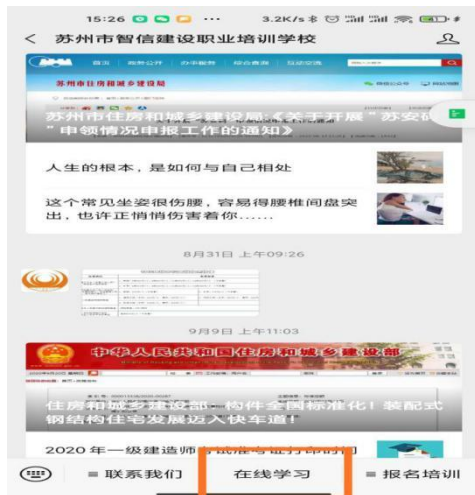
15:26 ··· 3.2K/s

<

苏州市智信建设职业培训学校

苏州市住房和城乡建设局

首页 政务公开 办事服务 综合查询 互动交流

苏州市住房和城乡建设局:《关于开展"苏安码"申领情况申报工作的通知》

人生的根本,是如何与自己相处

这个常见坐姿很伤腰,容易得腰椎间盘突出,也许正悄悄伤害着你......

8月31日 上午09:26

9月9日 上午11:03

中华人民共和国住房和城乡建设部

住房和城乡建设部:构件全国标准化!装配式钢结构住宅发展迈入快车道!

2020年一级建造师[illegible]

≡ 联系我们 在线学习 ≡ 报名培训